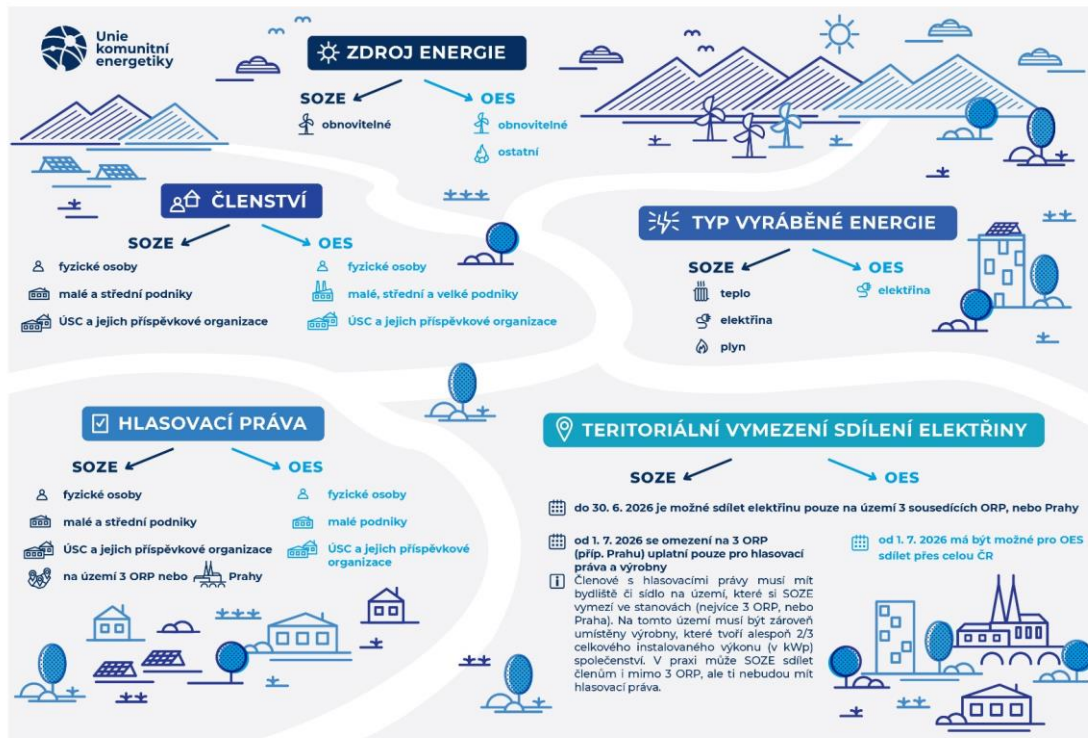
Unie komunitní energetiky

ZDROJ ENERGIE

SOZE
obnovitelné

OES
obnovitelné
ostatní

ČLENSTVÍ

SOZE
fyzické osoby
malé a střední podniky
ÚSC a jejich příspěvkové organizace

OES
fyzické osoby
malé, střední a velké podniky
ÚSC a jejich příspěvkové organizace

TYP VYRÁBĚNÉ ENERGIE

SOZE
teplo
elektřina
plyn

OES
elektřina

HLASOVACÍ PRÁVA

SOZE
fyzické osoby
malé a střední podniky
ÚSC a jejich příspěvkové organizace
na území 3 ORP nebo Prahy

OES
fyzické osoby
malé podniky
ÚSC a jejich příspěvkové organizace

TERITORIÁLNÍ VYMEZENÍ SDÍLENÍ ELEKTŘINY

SOZE

OES

do 30. 6. 2026 je možné sdílet elektřinu pouze na území 3 sousedících ORP, nebo Prahy

od 1. 7. 2026 se omezení na 3 ORP (příp. Prahu) uplatní pouze pro hlasovací práva a výrobny

Členové s hlasovacími právy musí mít bydliště či sídlo na území, které si SOZE vymezí ve stanovách (nejvíce 3 ORP, nebo Praha). Na tomto území musí být zároveň umístěny výrobny, které tvoří alespoň 2/3 celkového instalovaného výkonu (v kWp) společenství. V praxi může SOZE sdílet členům i mimo 3 ORP, ale ti nebudou mít hlasovací práva.

od 1. 7. 2026 má být možné pro OES sdílet přes celou ČR